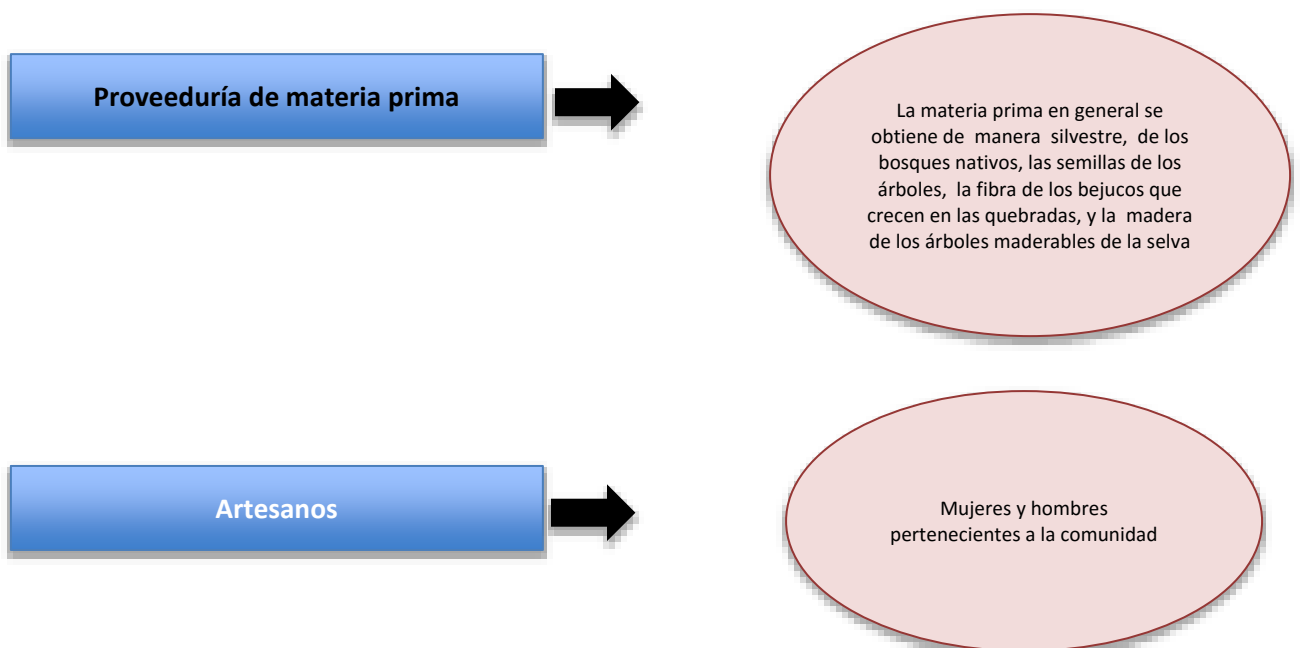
Proveeduría de materia prima

La materia prima en general se obtiene de manera silvestre, de los bosques nativos, las semillas de los árboles, la fibra de los bejucos que crecen en las quebradas, y la madera de los árboles maderables de la selva

Artesanos

Mujeres y hombres pertenecientes a la comunidad